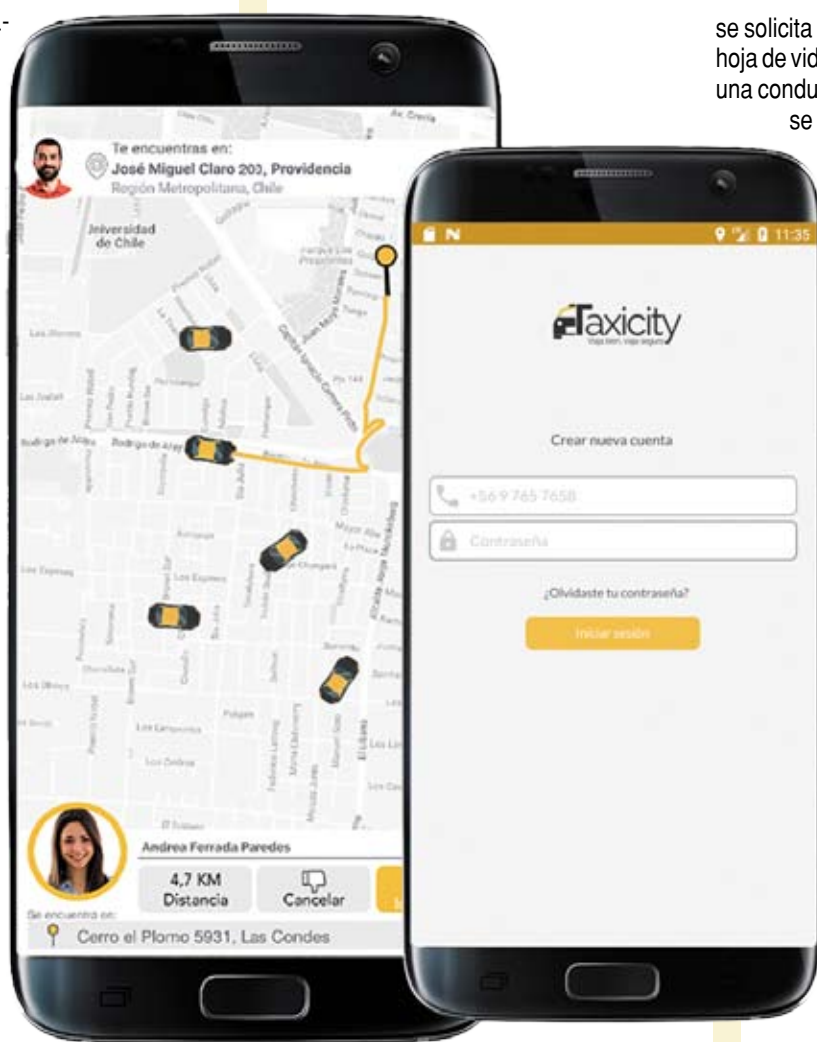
se solicita
hoja de vid
una condu
se

Te encuentras en:
José Miguel Claro 203, Providencia
Región Metropolitana, Chile

Universidad de Chile

Andrea Ferrada Paredes

4,7 KM
Distancia

Cancelar

Se encuentra en:
Cerro el Plomo 5931, Las Condes

11:35

Taxicity
Viaja bien, viaja seguro

Crear nueva cuenta

+56 9 765 7658

Contraseña

¿Olvidaste tu contraseña?

Iniciar sesión